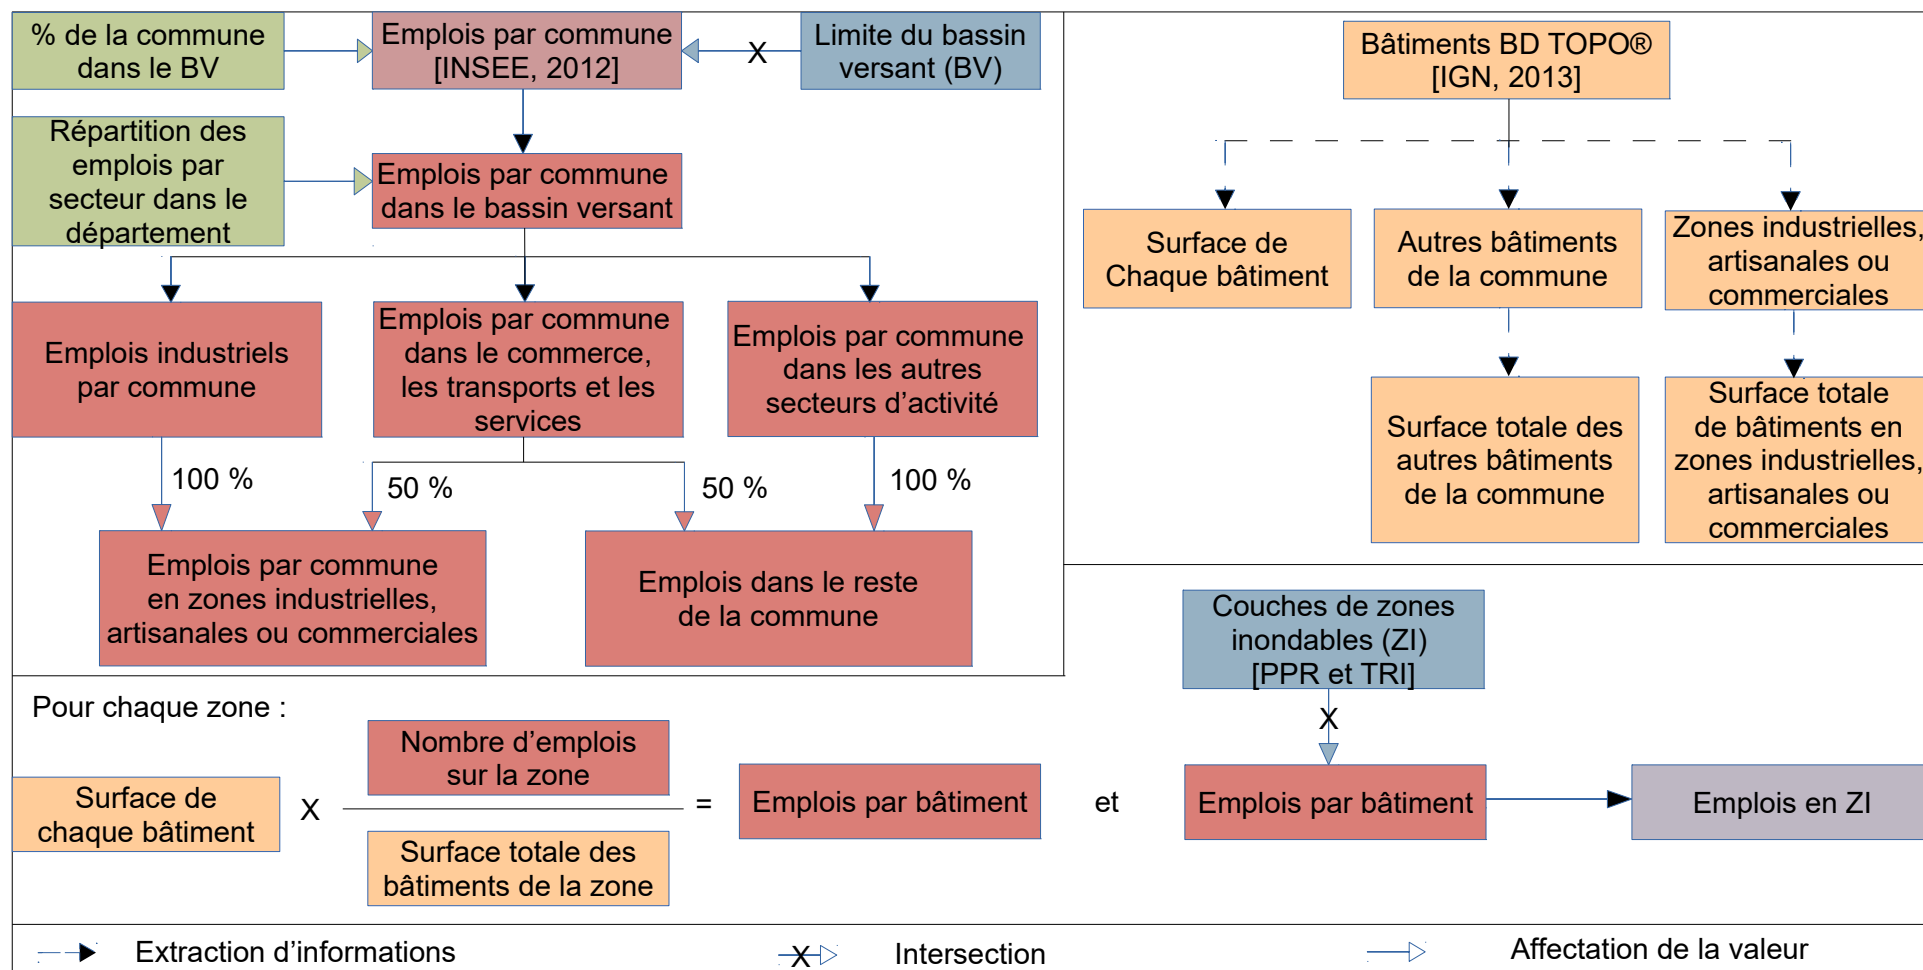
% de la commune dans le BV

Emplois par commune [INSEE, 2012]

X

Limite du bassin versant (BV)

Répartition des emplois par secteur dans le département

Emplois par commune dans le bassin versant

Emplois industriels par commune

Emplois par commune dans le commerce, les transports et les services

Emplois par commune dans les autres secteurs d'activité

100 %

50 %

50 %

100 %

Emplois par commune en zones industrielles, artisanales ou commerciales

Emplois dans le reste de la commune

Bâtiments BD TOPO® [IGN, 2013]

Surface de Chaque bâtiment

Autres bâtiments de la commune

Zones industrielles, artisanales ou commerciales

Surface totale des autres bâtiments de la commune

Surface totale de bâtiments en zones industrielles, artisanales ou commerciales

Pour chaque zone :

Surface de chaque bâtiment

X

Nombre d'emplois sur la zone

Surface totale des bâtiments de la zone

=

Emplois par bâtiment

et

Couches de zones inondables (ZI) [PPR et TRI]

X

Emplois par bâtiment

Emplois en ZI

Extraction d'informations

X

Intersection

Affectation de la valeur